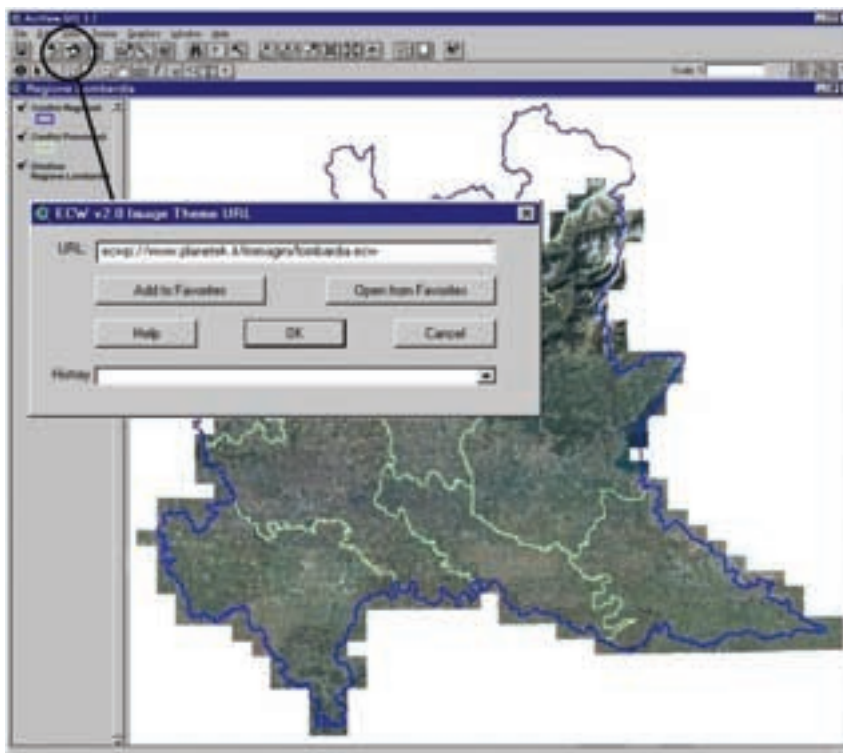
ArcView GIS 3.2

Regione Lombardia

Confine Regionale

Confine Provinciale

Ortofoto Regione Lombardia

ECW v2.0 Image Theme URL

URL: ecwp://www.planetek.it/images/lombardia.ecw

Add to Favorites

Open from Favorites

Help

OK

Cancel

History